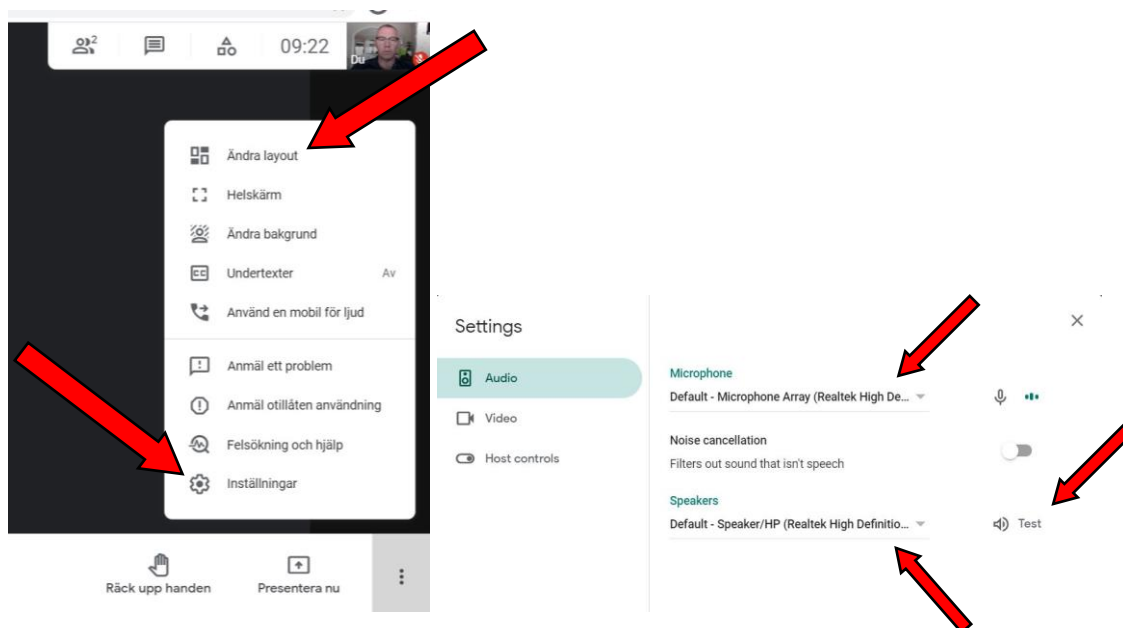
2

09:22

Du

Ändra layout

Helskärm

Ändra bakgrund

Undertexter Av

Använd en mobil för ljud

Anmäl ett problem

Anmäl otillåten användning

Felsökning och hjälp

Inställningar

Räck upp handen

Presentera nu

Settings

Audio

Video

Host controls

Microphone

Default - Microphone Array (Realtek High De...

Noise cancellation

Filters out sound that isn't speech

Speakers

Default - Speaker/HP (Realtek High Definitio...

Test